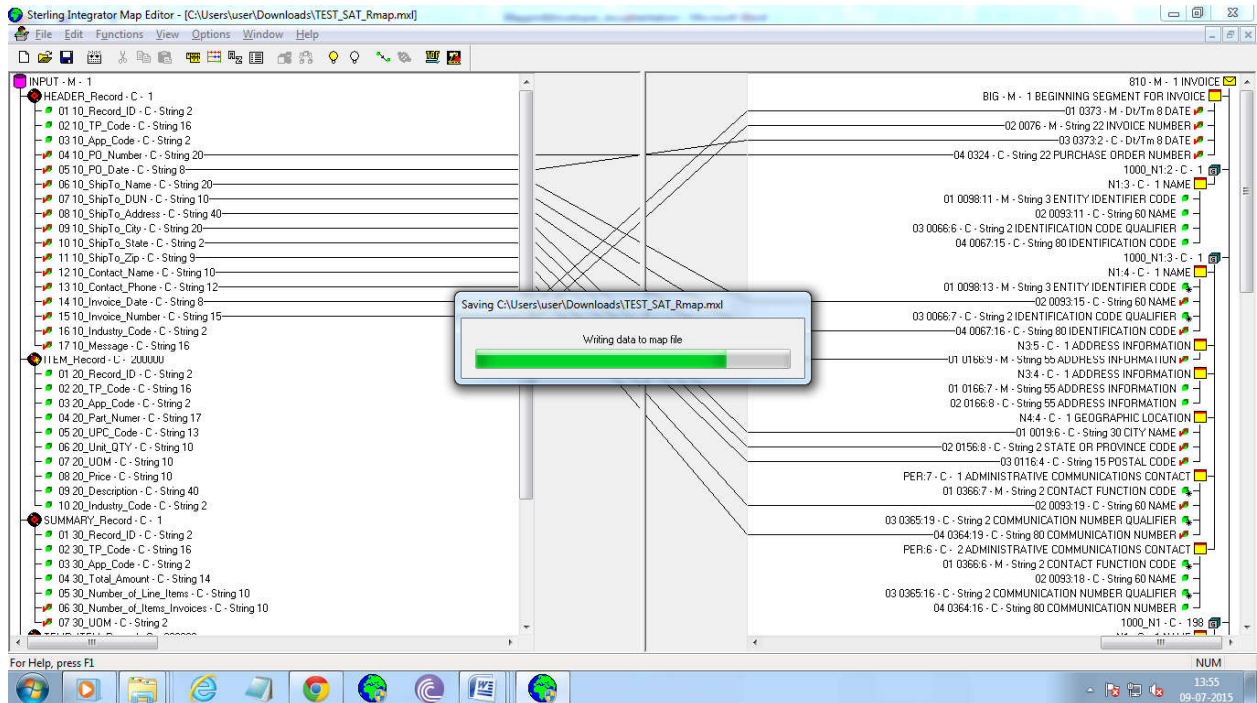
Sterling Integrator Map Editor - [C:\Users\user\Downloads\TEST_SAT_Rmap.mxl]

File Edit Functions View Options Window Help

INPUT - M - 1
HEADER_Record - C - 1
01 10_Record_ID - C - String 2
02 10_TP_Code - C - String 16
03 10_App_Code - C - String 2
04 10_PO_Number - C - String 20
05 10_PO_Date - C - String 8
06 10_ShipTo_Name - C - String 20
07 10_ShipTo_DUN - C - String 10
08 10_ShipTo_Address - C - String 40
09 10_ShipTo_City - C - String 20
10 10_ShipTo_State - C - String 2
11 10_ShipTo_Zip - C - String 9
12 10_Contact_Name - C - String 10
13 10_Contact_Phone - C - String 12
14 10_Invoice_Date - C - String 8
15 10_Invoice_Number - C - String 15
16 10_Industry_Code - C - String 2
17 10_Message - C - String 16
ITEM_Record - C - 200000
01 20_Record_ID - C - String 2
02 20_TP_Code - C - String 16
03 20_App_Code - C - String 2
04 20_Part_Numer - C - String 17
05 20_UPC_Code - C - String 13
06 20_Unit_QTY - C - String 10
07 20_UOM - C - String 10
08 20_Price - C - String 10
09 20_Description - C - String 40
10 20_Industry_Code - C - String 2
SUMMARY_Record - C - 1
01 30_Record_ID - C - String 2
02 30_TP_Code - C - String 16
03 30_App_Code - C - String 2
04 30_Total_Amount - C - String 14
05 30_Number_of_Line_Items - C - String 10
06 30_Number_of_Items_Invoices - C - String 10
07 30_UOM - C - String 2

810 - M - 1 INVOICE
BIG - M - 1 BEGINNING SEGMENT FOR INVOICE
01 0373 - M - Dt/Tm 8 DATE
02 0076 - M - String 22 INVOICE NUMBER
03 0373:2 - C - Dt/Tm 8 DATE
04 0324 - C - String 22 PURCHASE ORDER NUMBER
1000_N1:2 - C - 1
N1:3 - C - 1 NAME
01 0098:11 - M - String 3 ENTITY IDENTIFIER CODE
02 0093:11 - C - String 60 NAME
03 0066:6 - C - String 2 IDENTIFICATION CODE QUALIFIER
04 0067:15 - C - String 80 IDENTIFICATION CODE
1000_N1:3 - C - 1
N1:4 - C - 1 NAME
01 0098:13 - M - String 3 ENTITY IDENTIFIER CODE
02 0093:15 - C - String 60 NAME
03 0066:7 - C - String 2 IDENTIFICATION CODE QUALIFIER
04 0067:16 - C - String 80 IDENTIFICATION CODE
N3:5 - C - 1 ADDRESS INFORMATION
01 0166:9 - M - String 55 ADDRESS INFORMATION
N3:4 - C - 1 ADDRESS INFORMATION
01 0166:7 - M - String 55 ADDRESS INFORMATION
02 0166:8 - C - String 55 ADDRESS INFORMATION
N4:4 - C - 1 GEOGRAPHIC LOCATION
01 0019:6 - C - String 30 CITY NAME
02 0156:8 - C - String 2 STATE OR PROVINCE CODE
03 0116:4 - C - String 15 POSTAL CODE
PER:7 - C - 1 ADMINISTRATIVE COMMUNICATIONS CONTACT
01 0366:7 - M - String 2 CONTACT FUNCTION CODE
02 0093:19 - C - String 60 NAME
03 0365:19 - C - String 2 COMMUNICATION NUMBER QUALIFIER
04 0364:19 - C - String 80 COMMUNICATION NUMBER
PER:6 - C - 2 ADMINISTRATIVE COMMUNICATIONS CONTACT
01 0366:6 - M - String 2 CONTACT FUNCTION CODE
02 0093:18 - C - String 60 NAME
03 0365:16 - C - String 2 COMMUNICATION NUMBER QUALIFIER
04 0364:16 - C - String 80 COMMUNICATION NUMBER
1000_N1 - C - 198

Saving C:\Users\user\Downloads\TEST_SAT_Rmap.mxl
Writing data to map file

For Help, press F1
NUM
13:55
09-07-2015